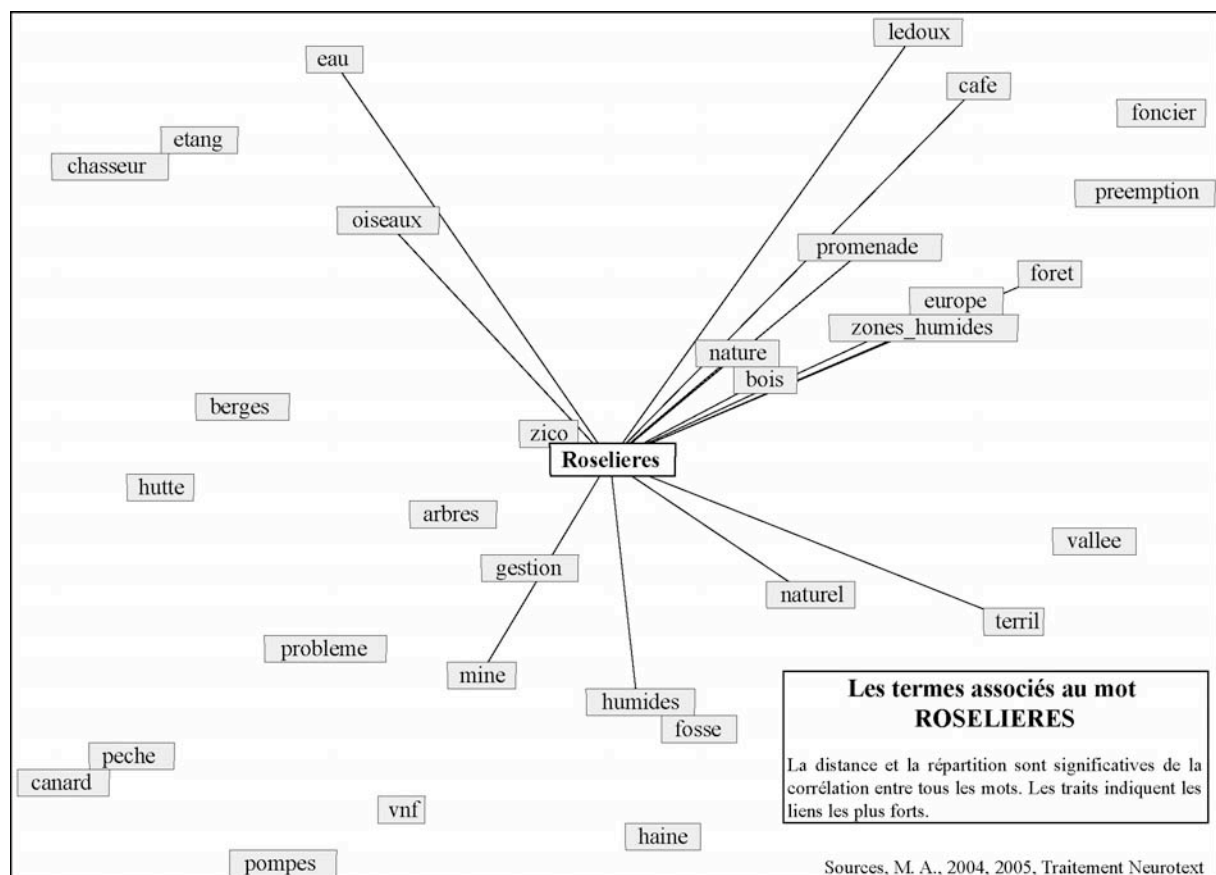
ledoux

eau

cafe

foncier

etang

chasseur

preemption

oiseaux

promenade

foret

europe

zones_humides

nature

bois

berges

zico

Roselieres

hutte

arbres

vallee

gestion

naturel

terril

probleme

mine

humides

fosse

peche

canard

vnf

haine

pompes

**Les termes associés au mot ROSELIERES**

La distance et la répartition sont significatives de la corrélation entre tous les mots. Les traits indiquent les liens les plus forts.

Sources, M. A., 2004, 2005, Traitement Neurotext